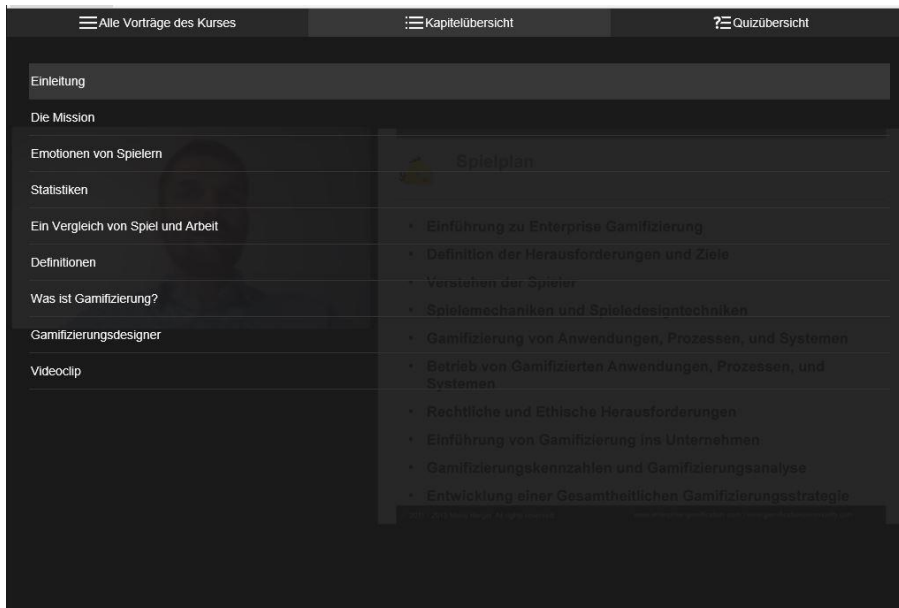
Alle Vorträge des Kurses
Kapitelübersicht
Quizübersicht

Einleitung
Die Mission
Emotionen von Spielern
Statistiken
Ein Vergleich von Spiel und Arbeit
Definitionen
Was ist Gamifizierung?
Gamifizierungsdesigner
Videoclip

Spielplan

- Einführung zu Enterprise Gamifizierung
- Definition der Herausforderungen und Ziele
- Verstehen der Spieler
- Spielemechaniken und Spieledesigntechniken
- Gamifizierung von Anwendungen, Prozessen, und Systemen
- Betrieb von Gamifizierten Anwendungen, Prozessen, und Systemen
- Rechtliche und Ethische Herausforderungen
- Einführung von Gamifizierung ins Unternehmen
- Gamifizierungskennzahlen und Gamifizierungsanalyse
- Entwicklung einer Gesamtheitlichen Gamifizierungsstrategie

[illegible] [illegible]